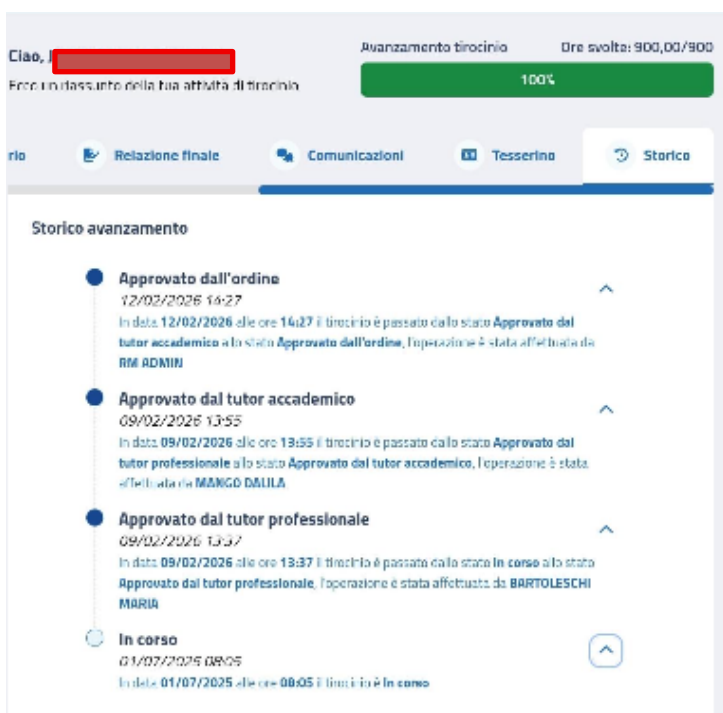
Ciao, J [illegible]
Ecco un riassunto della tua attività di tirocinio

Avanzamento tirocinio
Ore svolte: 900,00/900
100%

rio
Relazione finale
Comunicazioni
Tesserino
Storico

Storico avanzamento

Approvato dall'ordine
12/02/2026 14:27
In data 12/02/2026 alle ore 14:27 il tirocinio è passato dallo stato Approvato dal tutor accademico allo stato Approvato dall'ordine, l'operazione è stata effettuata da RM ADMIN

Approvato dal tutor accademico
09/02/2026 13:55
In data 09/02/2026 alle ore 13:55 il tirocinio è passato dallo stato Approvato dal tutor professionale allo stato Approvato dal tutor accademico, l'operazione è stata effettuata da MANGO DALILA

Approvato dal tutor professionale
09/02/2026 13:37
In data 09/02/2026 alle ore 13:37 il tirocinio è passato dallo stato In corso allo stato Approvato dal tutor professionale, l'operazione è stata effettuata da BARTOLESCHI MARIA

In corso
01/07/2025 08:05
In data 01/07/2025 alle ore 08:05 il tirocinio è In corso